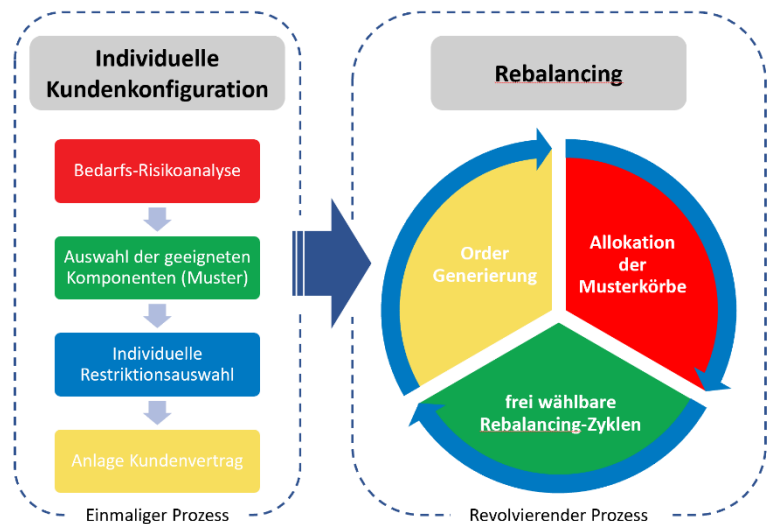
Individuelle Kundenkonfiguration

Bedarfs-Risikoanalyse

Auswahl der geeigneten Komponenten (Muster)

Individuelle Restriktionsauswahl

Anlage Kundenvertrag

Einmaliger Prozess

Rebalancing

Order Generierung

Allokation der Musterkörbe

frei wählbare Rebalancing-Zyklen

Revolvierender Prozess